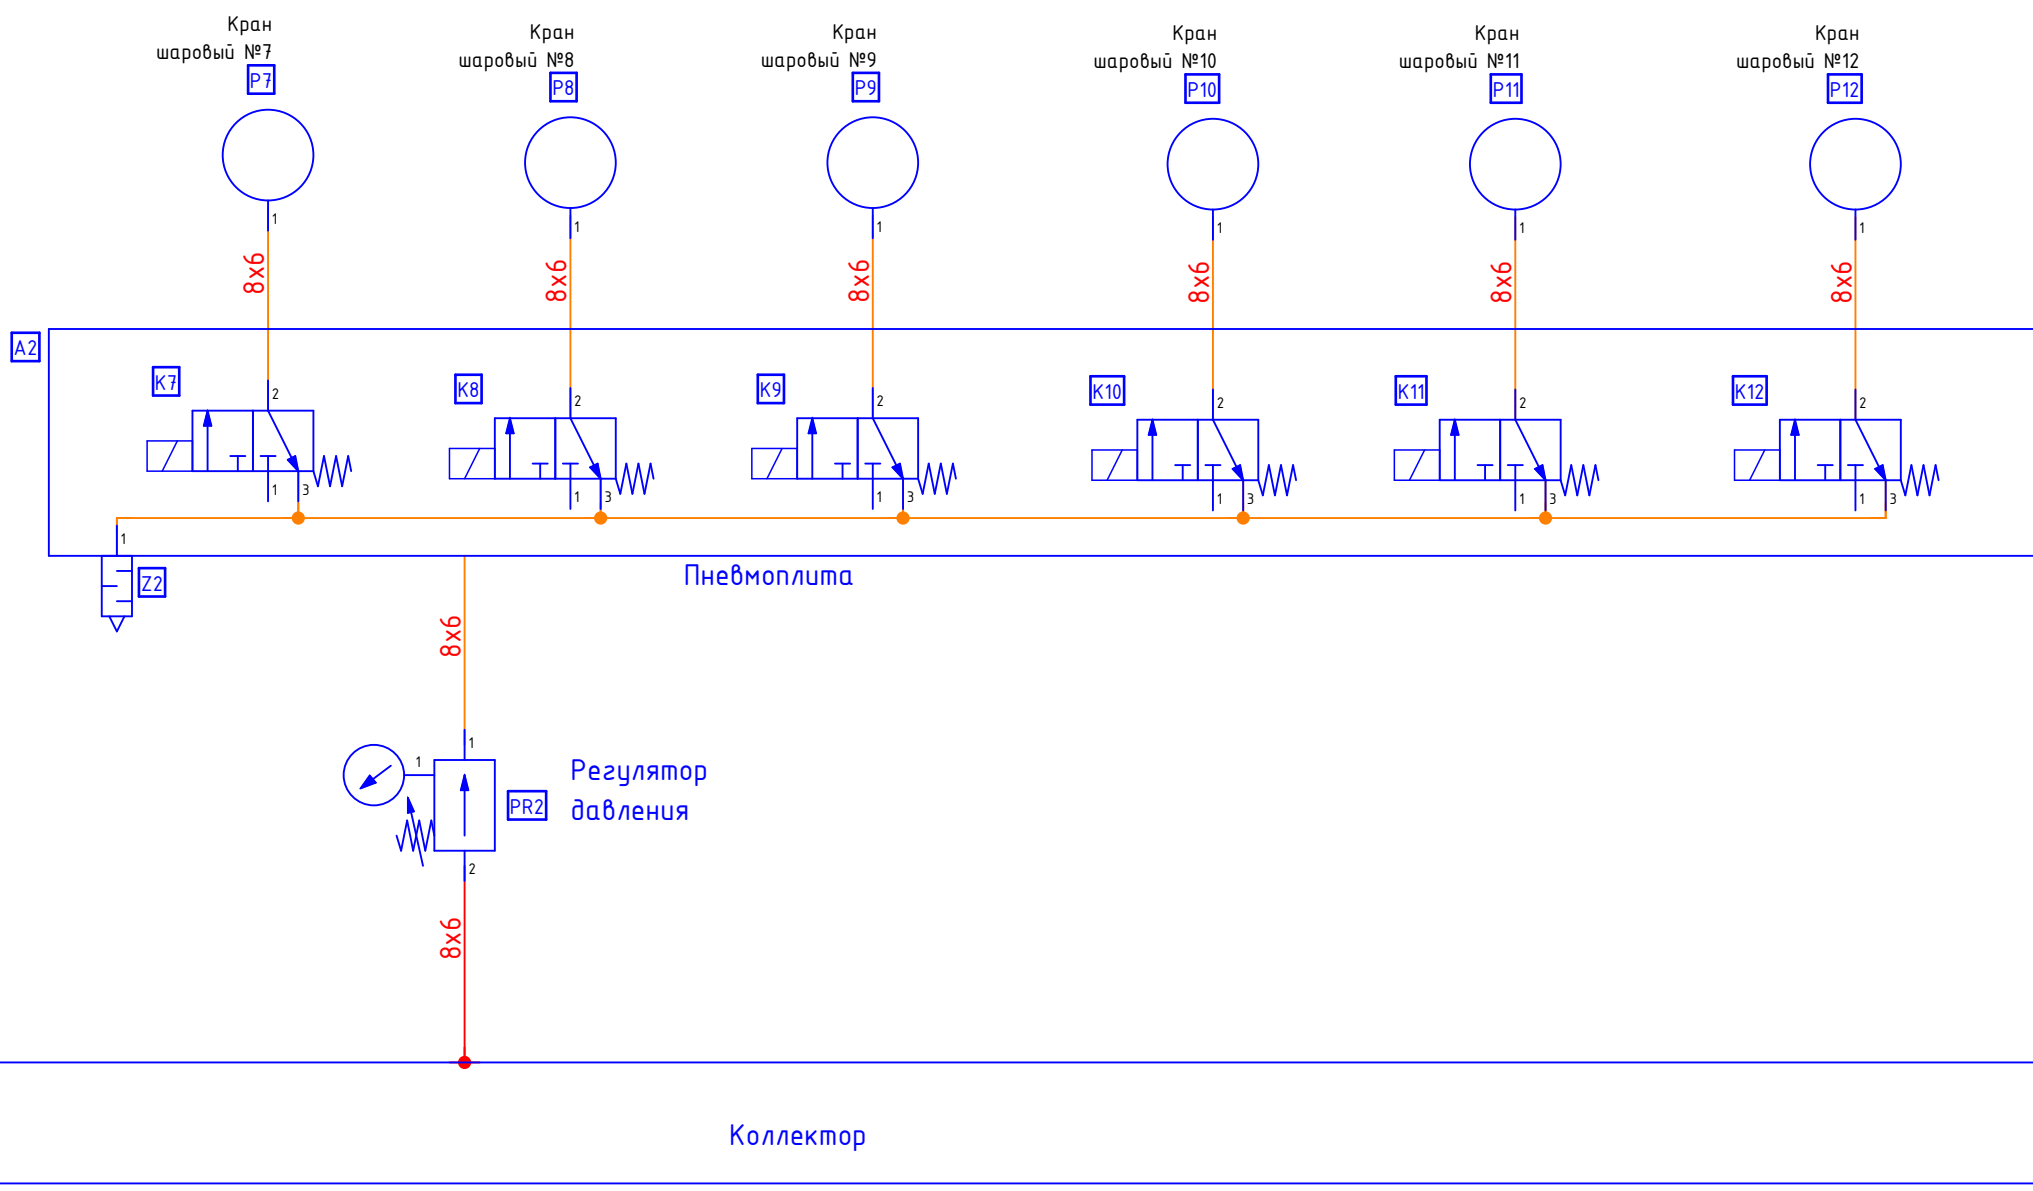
Кран шаровый №7
P7
1
8x6

Кран шаровый №8
P8
1
8x6

Кран шаровый №9
P9
1
8x6

Кран шаровый №10
P10
1
8x6

Кран шаровый №11
P11
1
8x6

Кран шаровый №12
P12
1
8x6

A2

K7
2
1 3

K8
2
1 3

K9
2
1 3

K10
2
1 3

K11
2
1 3

K12
2
1 3

1
Z2

Пневмоплита

8x6

1
1
PR2
Регулятор давления
2

8x6

Коллектор